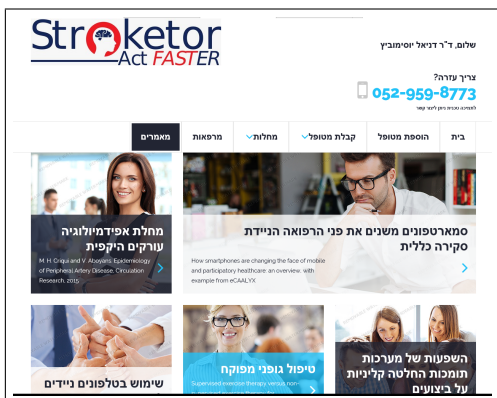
Stroketor Act FASTER

שלום, ד"ר דניאל יוסימוביץ

צריך עזרה?
052-959-8773
לתמיכה טכנית ניתן לפנות

בית
הוספת מטופל
קבלת מטופל
מחלות
מרפאות
מאמרים

סמארטפונים משנים את פני הרפואה הניידת סקירה כללית

How smartphones are changing the face of mobile and participatory healthcare: an overview, with example from eCAALYX

מחלת אפידמיולוגיה עורקים היקפית

M. H. Criqui and V. Aboyans. Epidemiology of Peripheral Artery Disease. Circulation Research. 2015

השפעות של מערכות תומכות החלטה קליניות על ביצועים

טיפול גופני מפוקח

Supervised exercise therapy versus non-

שימוש בטלפונים ניידים